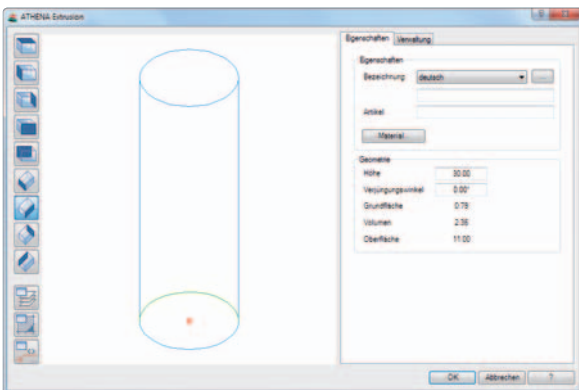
ATHENA Extrusion

Eigenschaften | Verwaltung

Eigenschaften
Bezeichnung: deutsch
...
Artikel
Material...

Geometrie
Höhe 30.00
Verjüngungswinkel 0.00°
Grundfläche 0.79
Volumen 2.36
Oberfläche 11.00

OK | Abbrechen | ?